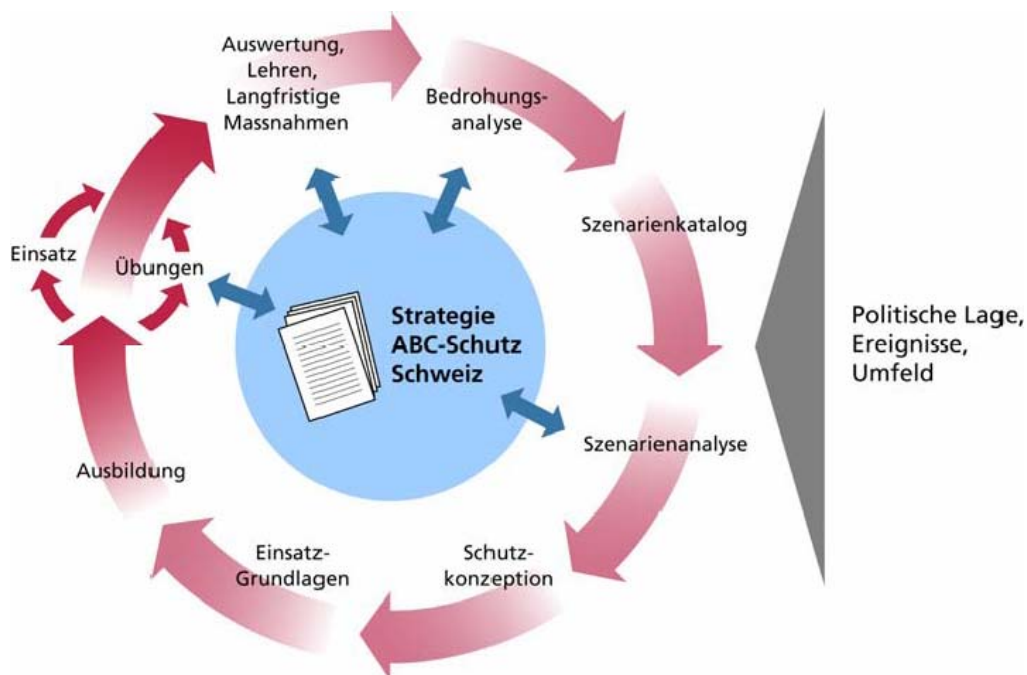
Auswertung, Lehren, Langfristige Massnahmen

Bedrohungsanalyse

Szenarienkatalog

Szenarienanalyse

Schutzkonzeption

Einsatz-Grundlagen

Ausbildung

Einsatz

Übungen

Strategie ABC-Schutz Schweiz

Politische Lage, Ereignisse, Umfeld